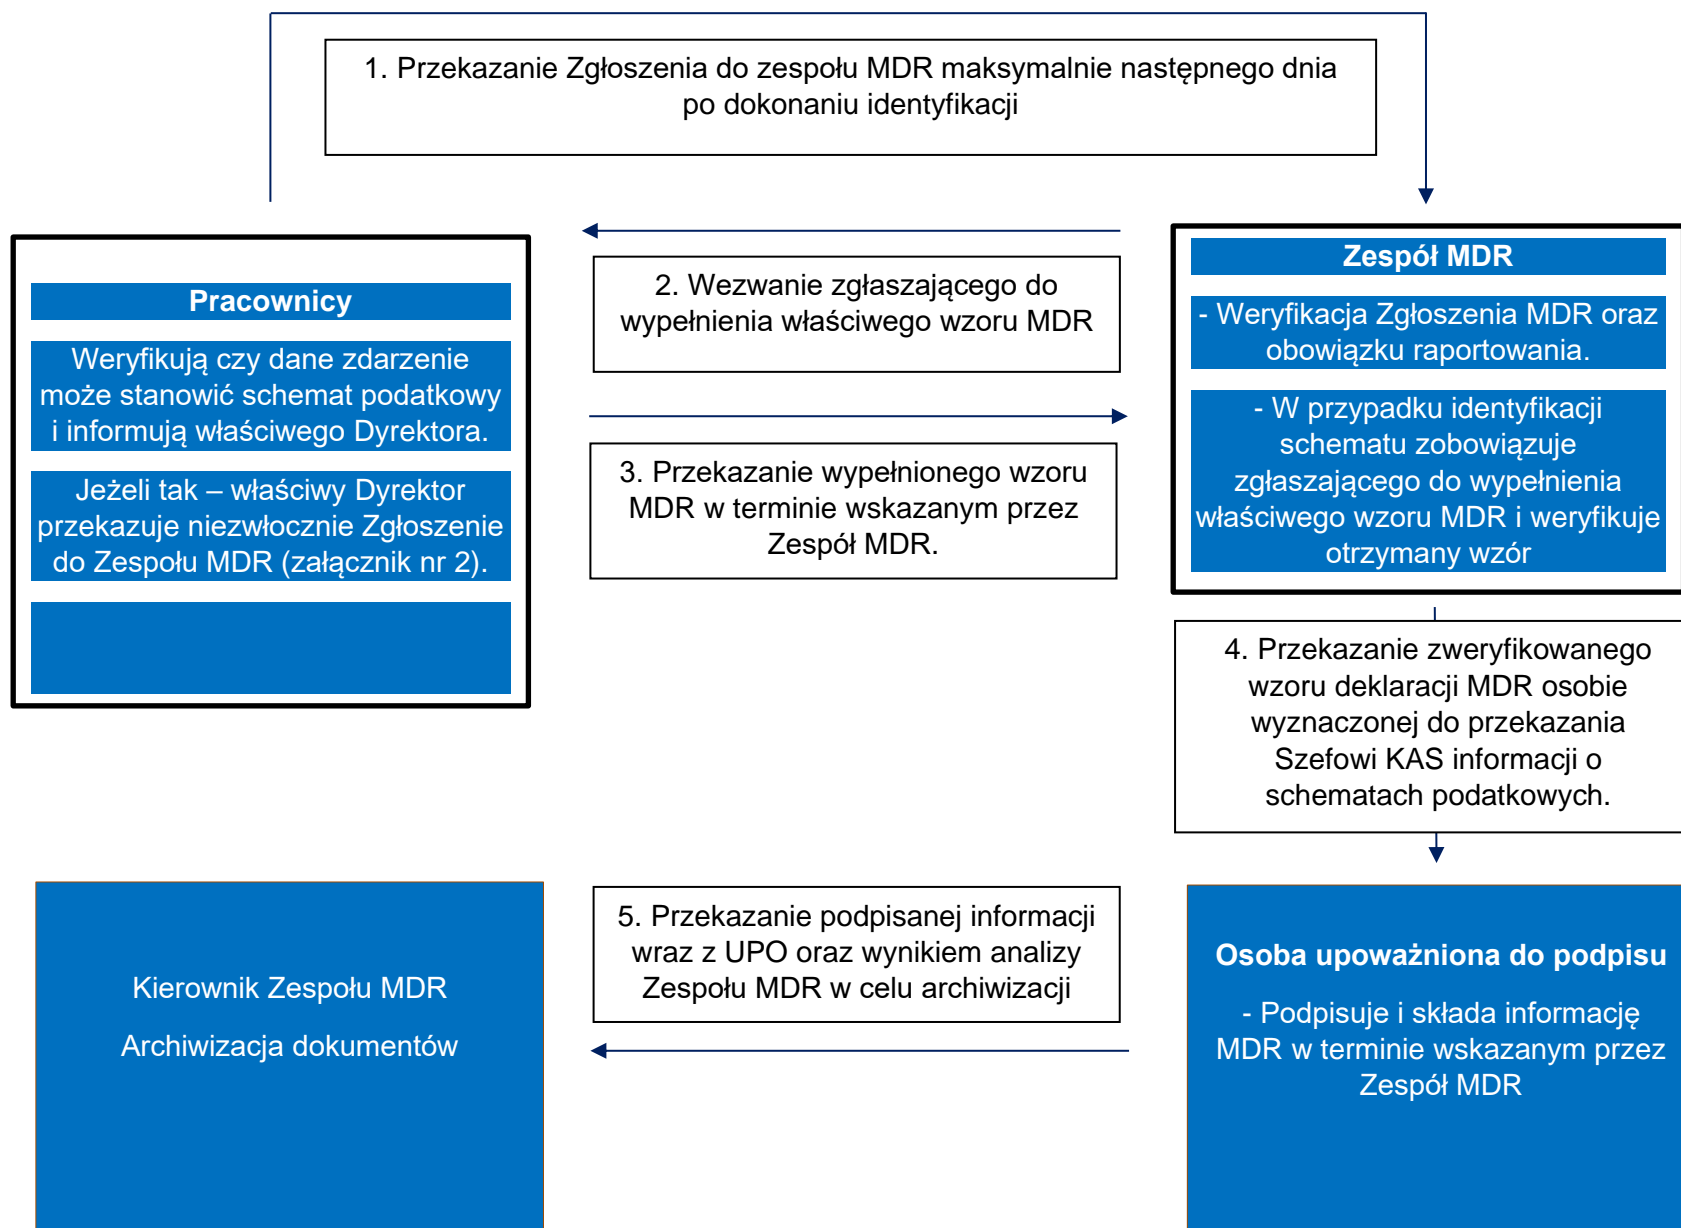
1. Przekazanie Zgłoszenia do zespołu MDR maksymalnie następnego dnia po dokonaniu identyfikacji

Pracownicy

Weryfikują czy dane zdarzenie może stanowić schemat podatkowy i informują właściwego Dyrektora.

Jeżeli tak – właściwy Dyrektor przekazuje niezwłocznie Zgłoszenie do Zespołu MDR (załącznik nr 2).

2. Wezwanie zgłaszającego do wypełnienia właściwego wzoru MDR

3. Przekazanie wypełnionego wzoru MDR w terminie wskazanym przez Zespół MDR.

Zespół MDR

- Weryfikacja Zgłoszenia MDR oraz obowiązku raportowania.

- W przypadku identyfikacji schematu zobowiązuje zgłaszającego do wypełnienia właściwego wzoru MDR i weryfikuje otrzymany wzór

4. Przekazanie zweryfikowanego wzoru deklaracji MDR osobie wyznaczonej do przekazania Szefowi KAS informacji o schematach podatkowych.

Kierownik Zespołu MDR

Archiwizacja dokumentów

5. Przekazanie podpisanej informacji wraz z UPO oraz wynikiem analizy Zespołu MDR w celu archiwizacji

Osoba upoważniona do podpisu

- Podpisuje i składa informację MDR w terminie wskazanym przez Zespół MDR